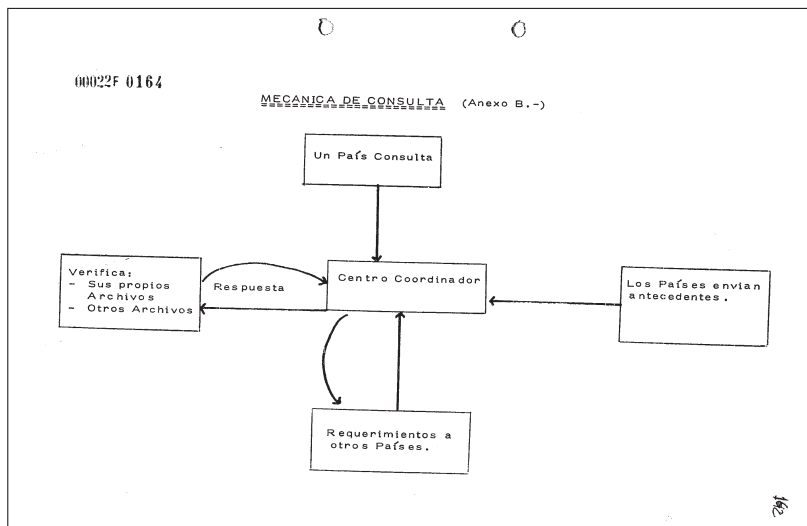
00022F 0164

MECANICA DE CONSULTA (Anexo B.-)

Un País Consulta

Verifica:
- Sus propios Archivos
- Otros Archivos

Respuesta

Centro Coordinador

Los Países envian antecedentes.

Requerimientos a otros Países.

162